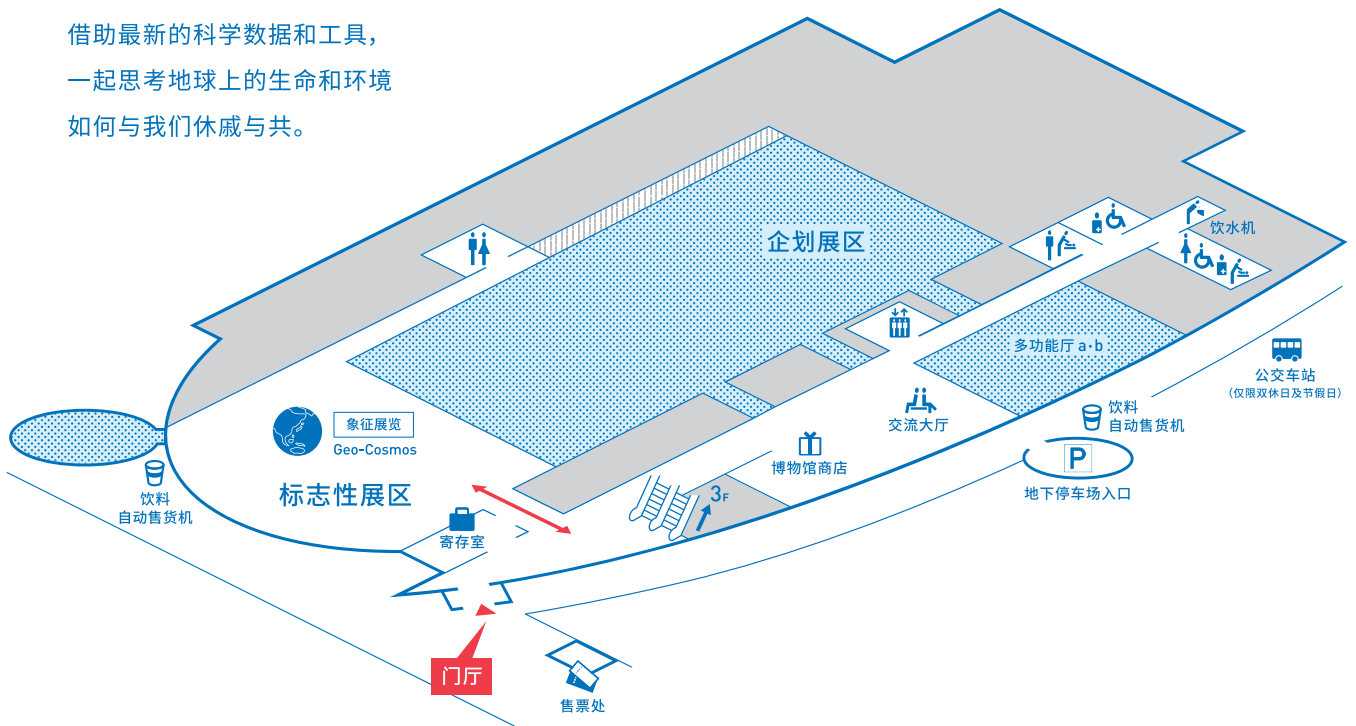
借助最新的科学数据和工具，
一起思考地球上的生命和环境
如何与我们休戚与共。

企划展区

饮水机

多功能厅 a・b

公交车站
（仅限双休日及节假日）

象征展览
Geo-Cosmos

交流大厅

饮料
自动售货机

饮料
自动售货机

博物馆商店

标志性展区

3F

P

地下停车场入口

寄存室

门厅

售票处